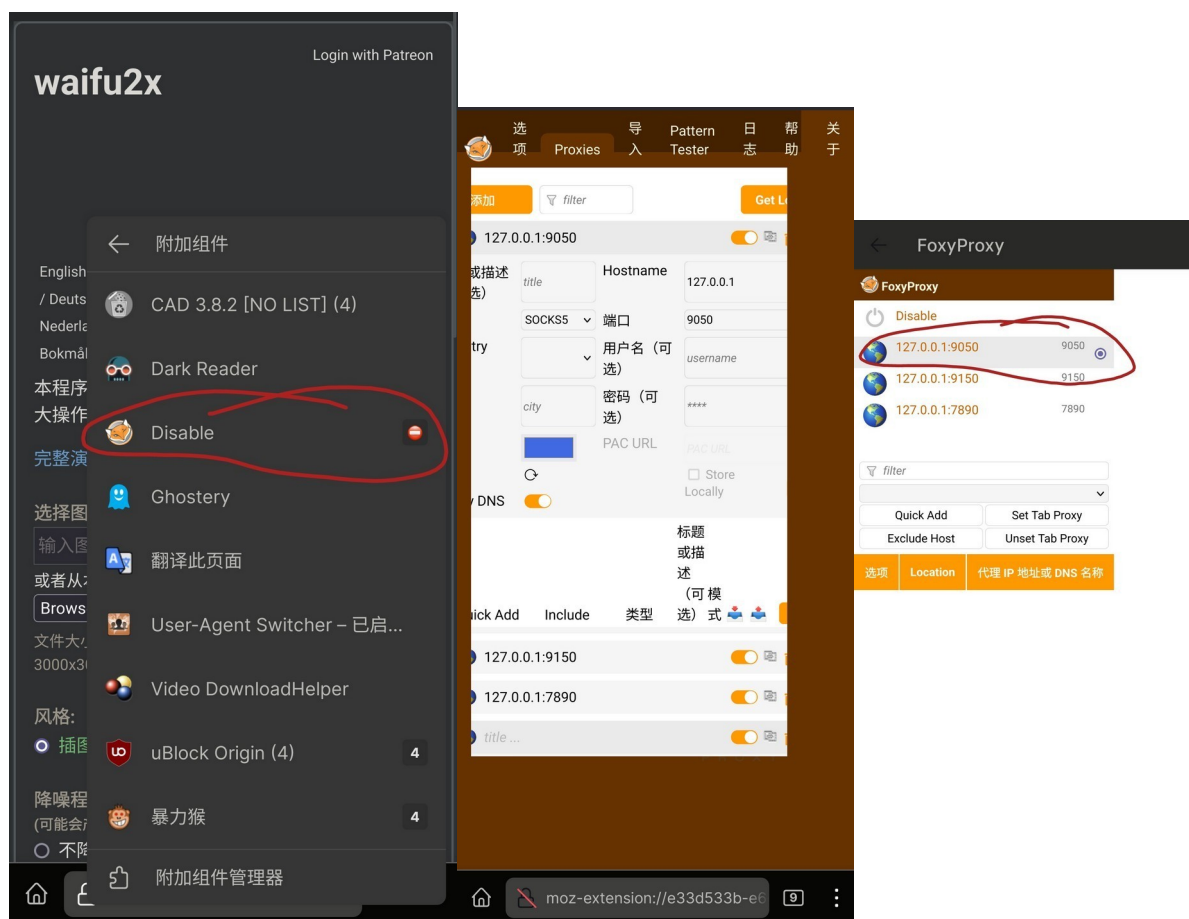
Login with Patreon

waifu2x

English
/ Deuts
Nederla
Bokmål
本程序
大操作
完整演
选择图
输入图
或者从
Brows
文件大
3000x3
风格:
插图
降噪程
(可能会
不降

附加组件

CAD 3.8.2 [NO LIST] (4)

Dark Reader

Disable

Ghostery

翻译此页面

User-Agent Switcher – 已启...

Video DownloadHelper

uBlock Origin (4) 4

暴力猴 4

附加组件管理器

选项 Proxies 导入 Pattern Tester 日志 帮助 关于

添加 filter Get L

127.0.0.1:9050

或描述 选) title Hostname 127.0.0.1

SOCKS5 端口 9050

try 用户名（可选） username

city 密码（可选） ****

PAC URL PAC URL

Store Locally

DNS

标题或描述（可选） 模式

ick Add Include 类型

127.0.0.1:9150

127.0.0.1:7890

title ...

moz-extension://e33d533b-e6 9

FoxyProxy

FoxyProxy

Disable

127.0.0.1:9050 9050

127.0.0.1:9150 9150

127.0.0.1:7890 7890

filter

Quick Add | Set Tab Proxy
Exclude Host | Unset Tab Proxy

选项 Location 代理 IP 地址或 DNS 名称